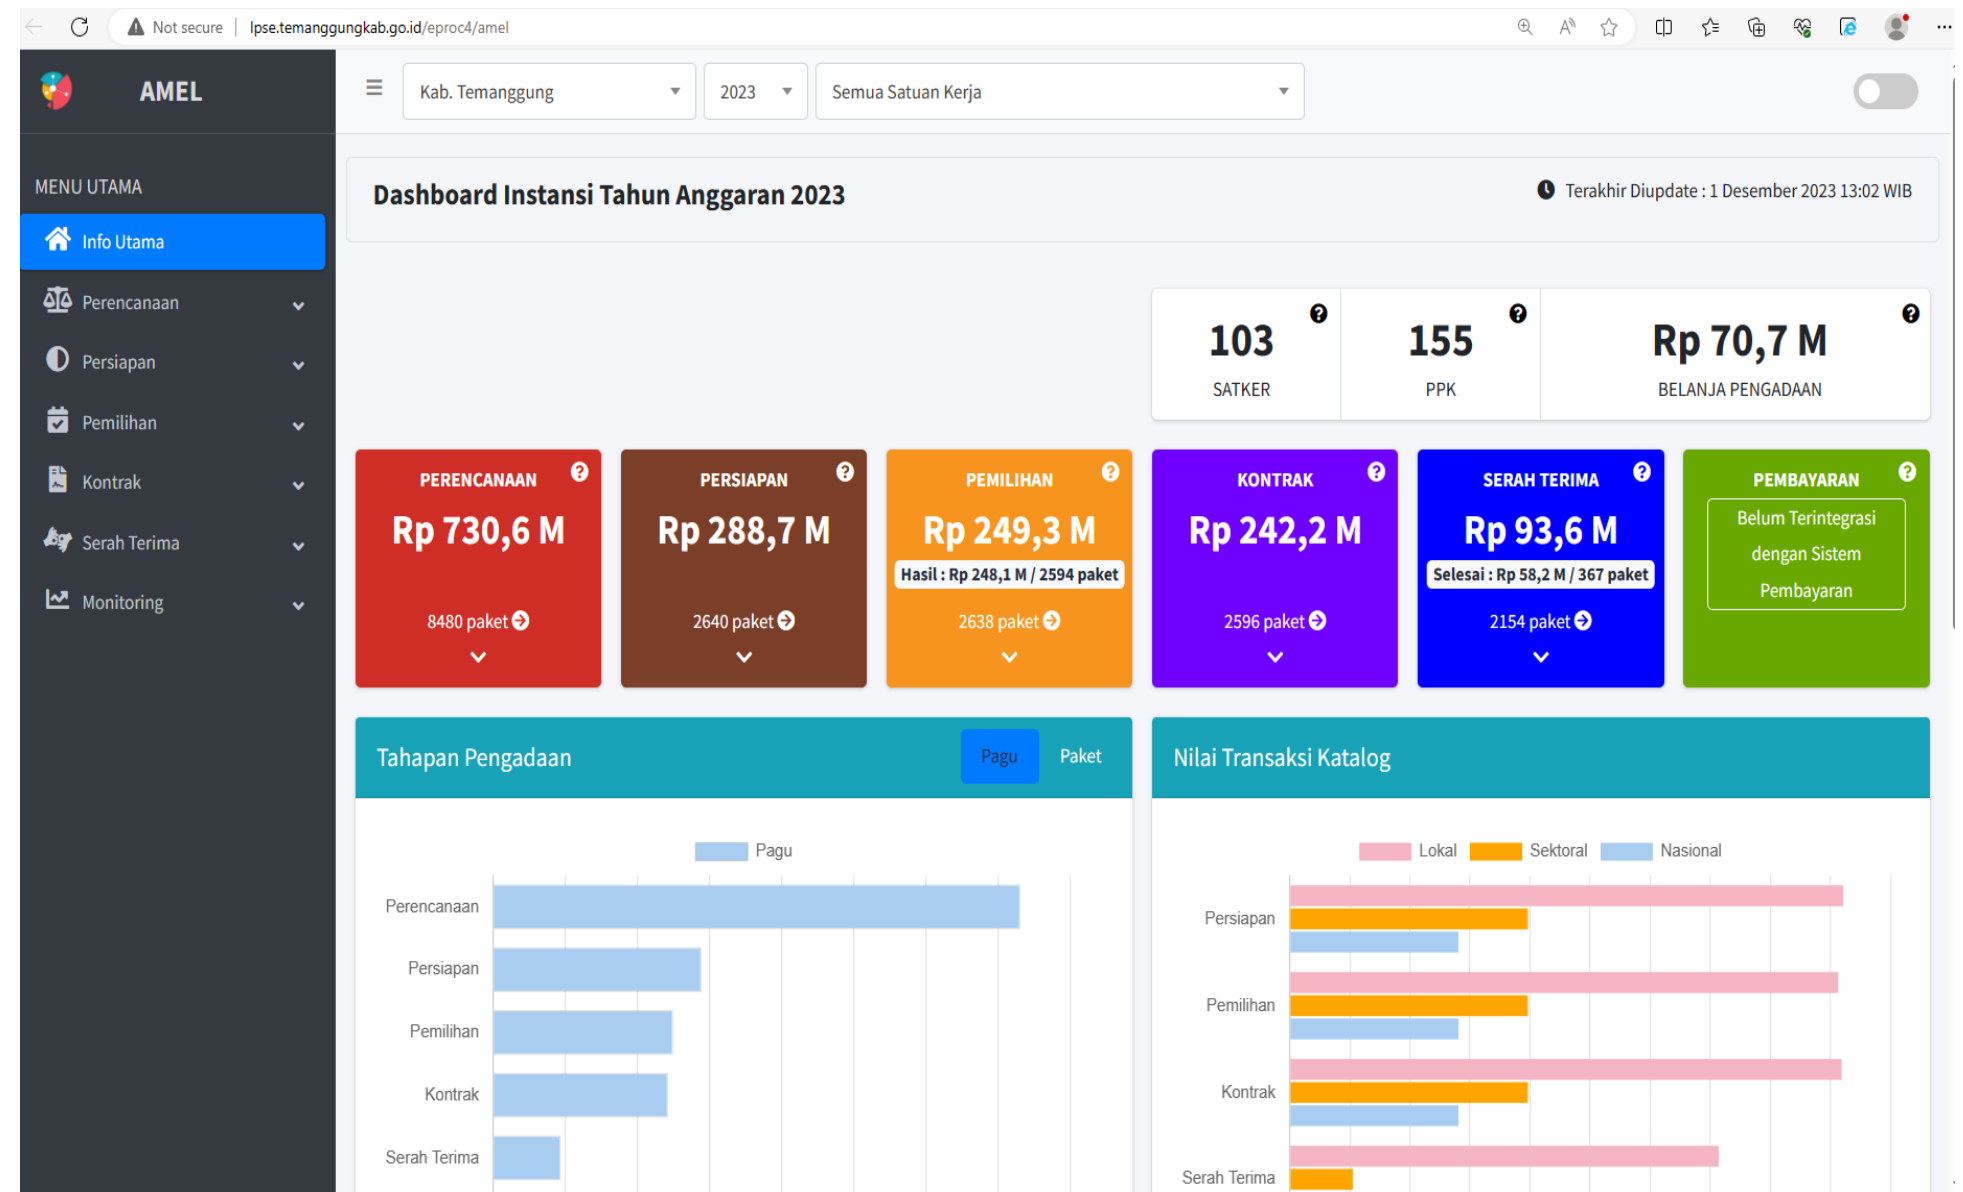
Not secure | lpse.temanggungkab.go.id/eproc4/amel

AMEL

Kab. Temanggung
2023
Semua Satuan Kerja

MENU UTAMA
Info Utama
Perencanaan
Persiapan
Pemilihan
Kontrak
Serah Terima
Monitoring

Dashboard Instansi Tahun Anggaran 2023

Terakhir Diupdate : 1 Desember 2023 13:02 WIB

103
SATKER

155
PPK

Rp 70,7 M
BELANJA PENGADAAN

PERENCANAAN
Rp 730,6 M
8480 paket

PERSIAPAN
Rp 288,7 M
2640 paket

PEMILIHAN
Rp 249,3 M
Hasil : Rp 248,1 M / 2594 paket
2638 paket

KONTRAK
Rp 242,2 M
2596 paket

SERAH TERIMA
Rp 93,6 M
Selesai : Rp 58,2 M / 367 paket
2154 paket

PEMBAYARAN
Belum Terintegrasi dengan Sistem Pembayaran

Tahapan Pengadaan
Pagu
Paket

Pagu
Perencanaan
Persiapan
Pemilihan
Kontrak
Serah Terima

Nilai Transaksi Katalog

Lokal
Sektoral
Nasional
Persiapan
Pemilihan
Kontrak
Serah Terima